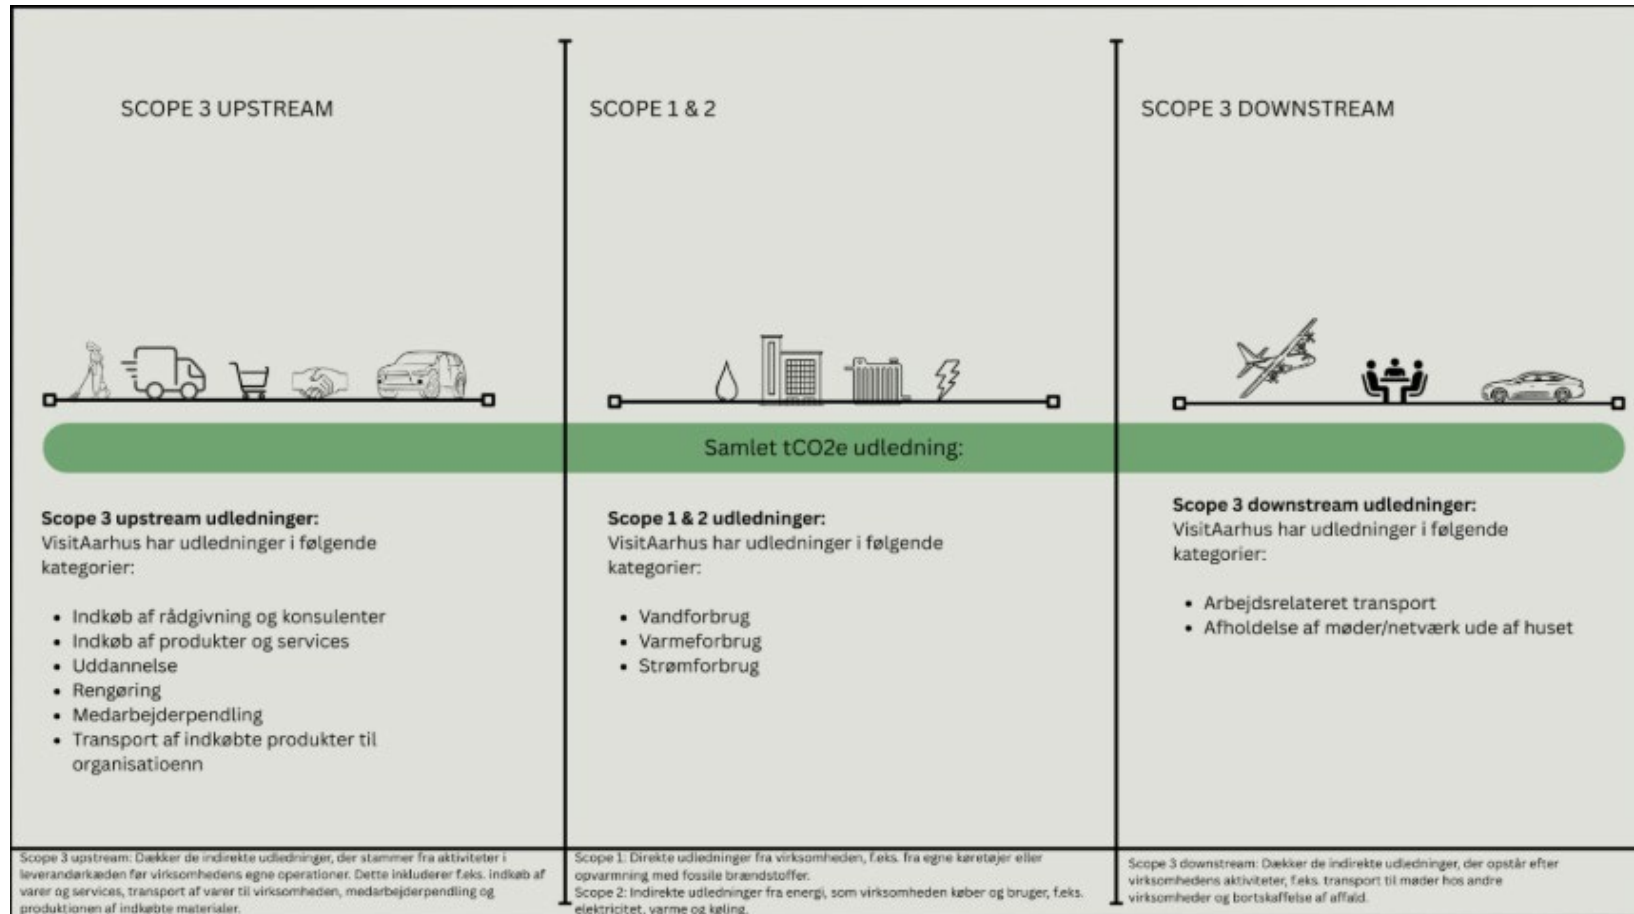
SCOPE 3 UPSTREAM

SCOPE 1 & 2

SCOPE 3 DOWNSTREAM

Samlet tCO2e udledning:

**Scope 3 upstream udledninger:**
VisitAarhus har udledninger i følgende kategorier:

- Indkøb af rådgivning og konsulenter
- Indkøb af produkter og services
- Uddannelse
- Rengøring
- Medarbejderpendling
- Transport af indkøbte produkter til organisatioenn

**Scope 1 & 2 udledninger:**
VisitAarhus har udledninger i følgende kategorier:

- Vandforbrug
- Varmeforbrug
- Strømforbrug

**Scope 3 downstream udledninger:**
VisitAarhus har udledninger i følgende kategorier:

- Arbejdsrelateret transport
- Afholdelse af møder/netværk ude af huset

Scope 3 upstream: Dækker de indirekte udledninger, der stammer fra aktiviteter i leverandørkæden før virksomhedens egne operationer. Dette inkluderer f.eks. indkøb af varer og services, transport af varer til virksomheden, medarbejderpendling og produktionen af indkøbte materialer.

Scope 1: Direkte udledninger fra virksomheden, f.eks. fra egne køretøjer eller opvarmning med fossile brændstoffer.
Scope 2: Indirekte udledninger fra energi, som virksomheden køber og bruger, f.eks. elektricitet, varme og køling.

Scope 3 downstream: Dækker de indirekte udledninger, der opstår efter virksomhedens aktiviteter, f.eks. transport til møder hos andre virksomheder og bortskaffelse af affald.